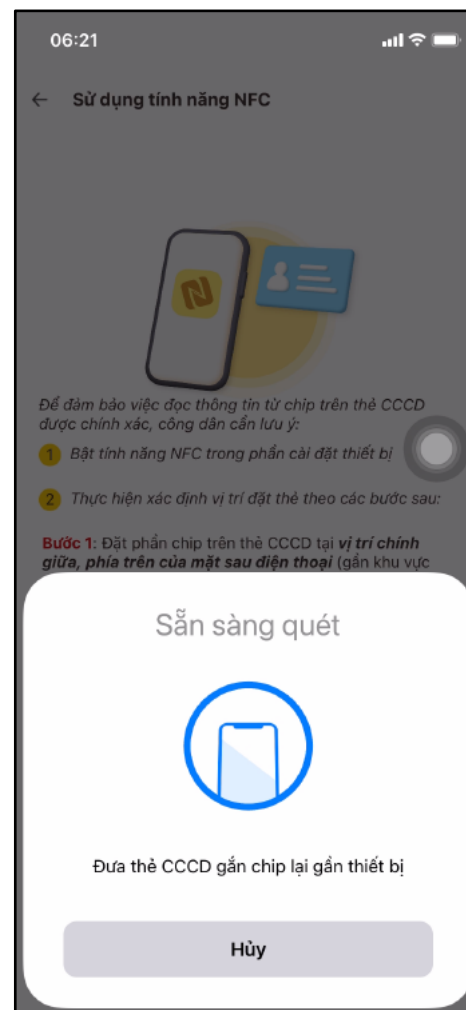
06:21

← Sử dụng tính năng NFC

Để đảm bảo việc đọc thông tin từ chip trên thẻ CCCD được chính xác, công dân cần lưu ý:

1 Bật tính năng NFC trong phần cài đặt thiết bị

2 Thực hiện xác định vị trí đặt thẻ theo các bước sau:

Bước 1: Đặt phần chip trên thẻ CCCD tại vị trí chính giữa, phía trên của mặt sau điện thoại (gần khu vực

Sẵn sàng quét

Đưa thẻ CCCD gắn chip lại gần thiết bị

Hủy